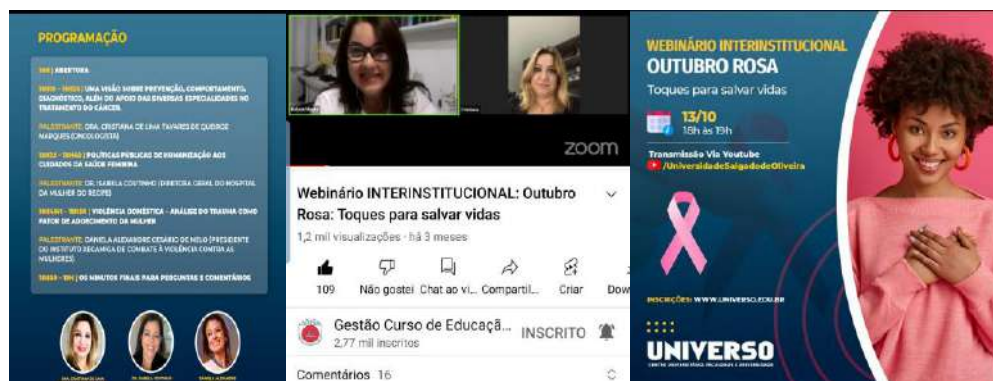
PROGRAMAÇÃO

18H | ABERTURA

18H10 - 18H20 | UMA VISÃO SOBRE PREVENÇÃO, COMPORTAMENTO, DIAGNÓSTICO, ALÉM DO APOIO DAS DIVERSAS ESPECIALIDADES NO TRATAMENTO DO CÂNCER

PALESTRANTE: DRA. CRISTIANA DE LIMA TAVARES DE QUEIROZ MARQUES (ONCOLOGISTA)

18H22 - 18H40 | POLÍTICAS PÚBLICAS DE HUMANIZAÇÃO AOS CUIDADOS DA SAÚDE FEMININA

PALESTRANTE: DR. ISABELA COUTINHO (DIRETORA GERAL DO HOSPITAL DA MULHER DO RECIFE)

18H41 - 18H50 | VIOLÊNCIA DOMÉSTICA - ANÁLISE DO TRAUMA COMO FATOR DE ADOECIMENTO DA MULHER

PALESTRANTE: DANIELA ALEXANDRE CESARIO DE MELO (PRESIDENTE DO INSTITUTO RECANTO DE COMBATE À VIOLÊNCIA CONTRA AS MULHERES)

18H50 - 19H | OS MINUTOS FINAIS PARA PERGUNTAS E COMENTÁRIOS

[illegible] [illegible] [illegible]

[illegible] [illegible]

zoom

Webinário INTERINSTITUCIONAL: Outubro Rosa: Toques para salvar vidas

1,2 mil visualizações · há 3 meses

109 Não gostei Chat ao vi... Compartil... Criar Dow

Gestão Curso de Educaçã... INSCRITO

2,77 mil inscritos

Comentários 16

WEBINÁRIO INTERINSTITUCIONAL

OUTUBRO ROSA

Toques para salvar vidas

13/10

18h às 19h

Transmissão Via Youtube

/UniversidadeSalgadodeOliveira

INSCRIÇÕES: WWW.UNIVERSO.EDU.BR

UNIVERSO

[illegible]